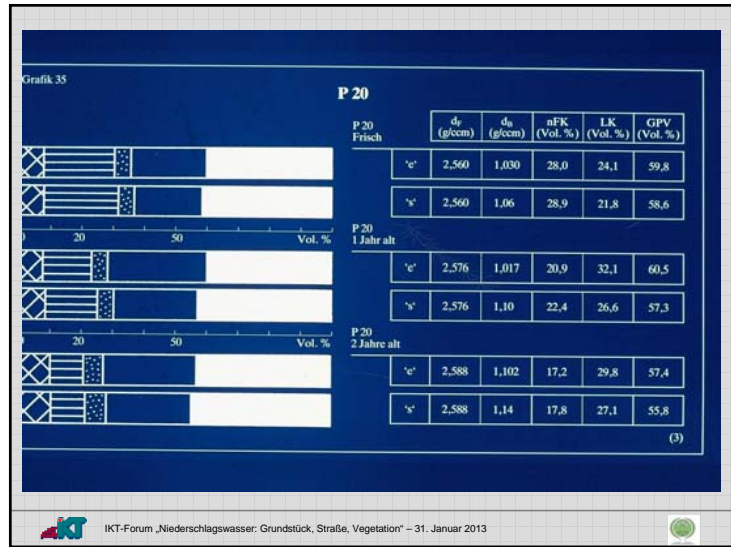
Grafik 35

P 20

|  |  | $d_F$ (g/ccm) | $d_B$ (g/ccm) | nFK (Vol. %) | LK (Vol. %) | GPV (Vol. %) |
|---|---|---|---|---|---|---|
| P 20 Frisch |  |  |  |  |  |  |
|  | 'e' | 2,560 | 1,030 | 28,0 | 24,1 | 59,8 |
|  | 's' | 2,560 | 1,06 | 28,9 | 21,8 | 58,6 |
| P 20 1 Jahr alt |  |  |  |  |  |  |
|  | 'e' | 2,576 | 1,017 | 20,9 | 32,1 | 60,5 |
|  | 's' | 2,576 | 1,10 | 22,4 | 26,6 | 57,3 |
| P 20 2 Jahre alt |  |  |  |  |  |  |
|  | 'e' | 2,588 | 1,102 | 17,2 | 29,8 | 57,4 |
|  | 's' | 2,588 | 1,14 | 17,8 | 27,1 | 55,8 |

0 20 50 Vol. %

0 20 50 Vol. %

(3)

IKT

IKT-Forum „Niederschlagswasser: Grundstück, Straße, Vegetation" – 31. Januar 2013